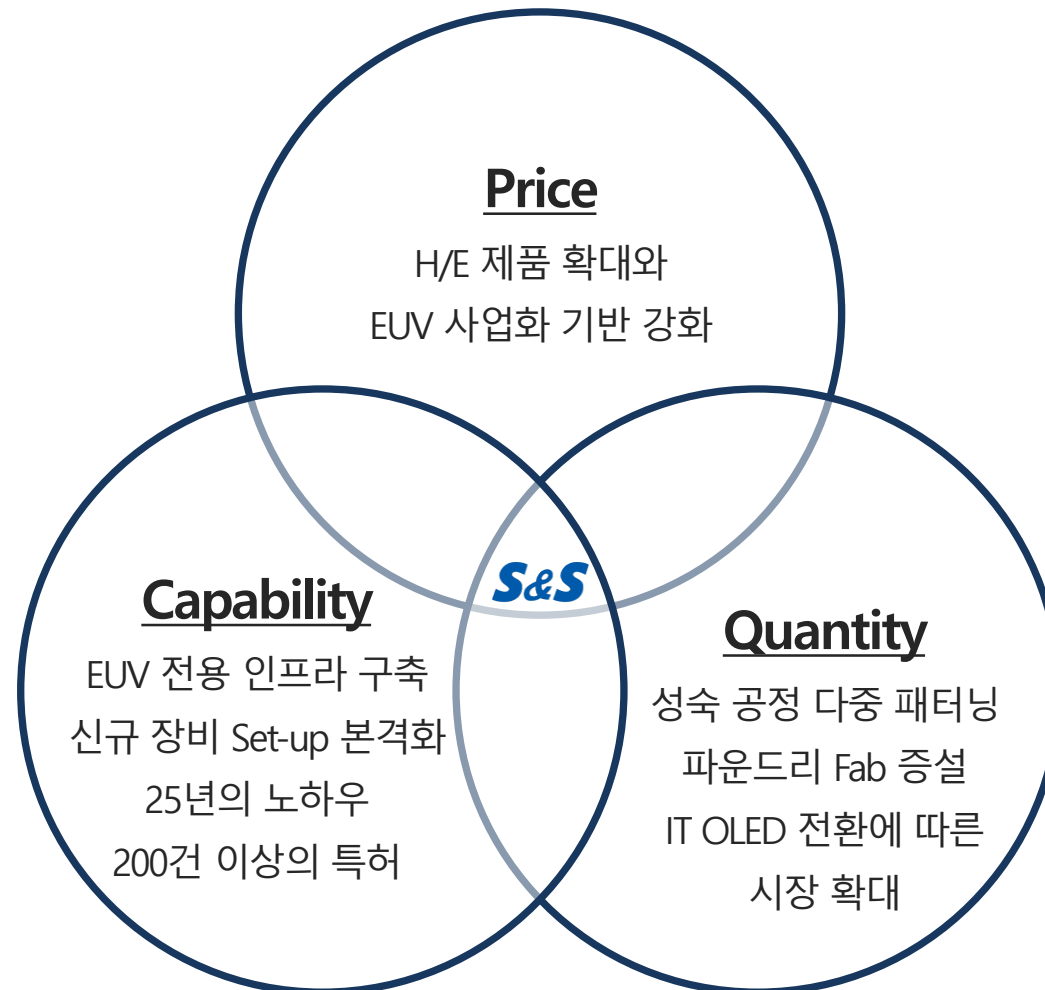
Price

H/E 제품 확대와
EUV 사업화 기반 강화

S&S

Capability

EUV 전용 인프라 구축
신규 장비 Set-up 본격화
25년의 노하우
200건 이상의 특허

Quantity

성숙 공정 다중 패터닝
파운드리 Fab 증설
IT OLED 전환에 따른
시장 확대